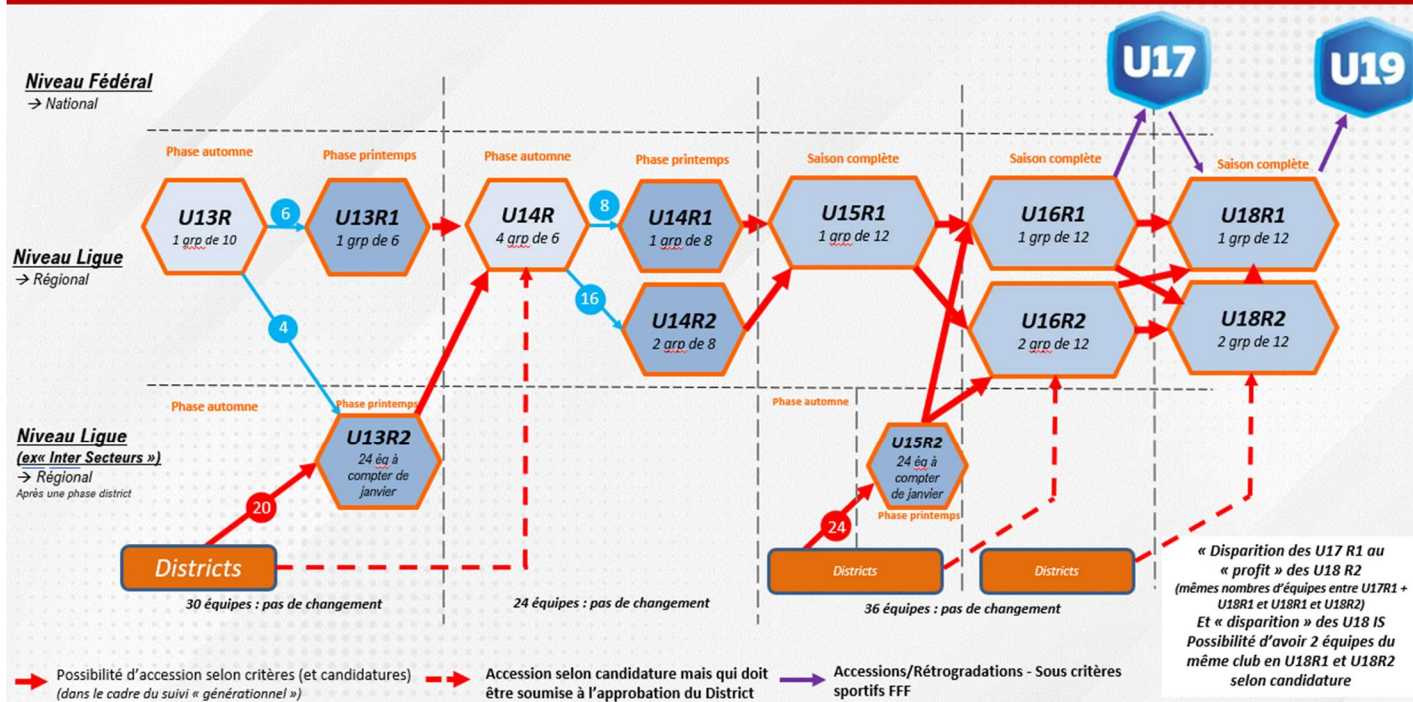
U17

U19

Niveau Fédéral
→ National

Phase automne

Phase printemps

Phase automne

Phase printemps

Saison complète

Saison complète

Saison complète

Niveau Ligue
→ Régional

U13R
1 grp de 10

6

U13R1
1 grp de 6

U14R
4 grp de 6

8

U14R1
1 grp de 8

U15R1
1 grp de 12

U16R1
1 grp de 12

U18R1
1 grp de 12

4

16

U14R2
2 grp de 8

U16R2
2 grp de 12

U18R2
2 grp de 12

Phase automne

Phase printemps

Phase automne

Niveau Ligue
(ex« Inter Secteurs »)
→ Régional
Après une phase district

U13R2
24 éq à compter de janvier

U15R2
24 éq à compter de janvier

Phase printemps

20

24

Districts

Districts

Districts

30 équipes : pas de changement

24 équipes : pas de changement

36 équipes : pas de changement

« Disparition des U17 R1 au « profit » des U18 R2
(mêmes nombres d'équipes entre U17R1 + U18R1 et U18R1 et U18R2)
Et « disparition » des U18 IS
Possibilité d'avoir 2 équipes du même club en U18R1 et U18R2 selon candidature

Possibilité d'accession selon critères (et candidatures)
(dans le cadre du suivi « générationnel »)

Accession selon candidature mais qui doit être soumise à l'approbation du District

Accessions/Rétrogradations - Sous critères sportifs FFF